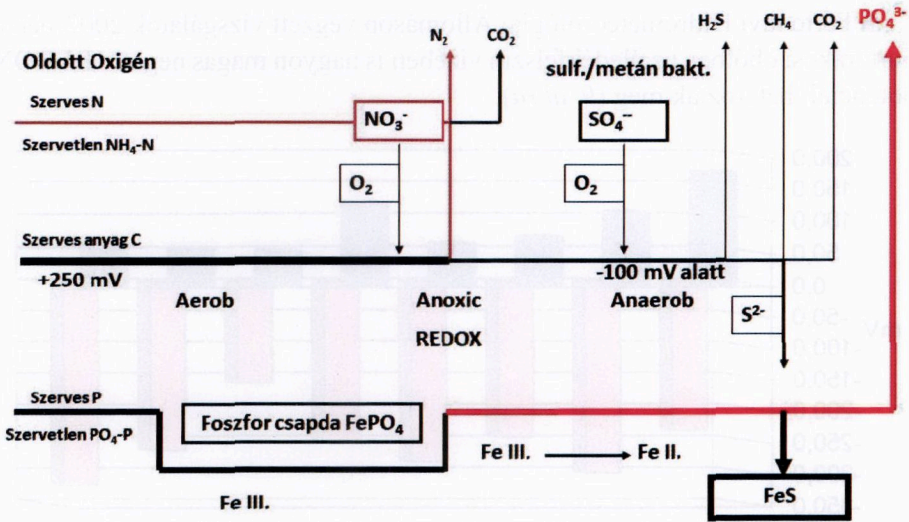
Oldott Oxigén

$N_2$ $CO_2$

sulf./metán bakt.

$H_2S$ $CH_4$ $CO_2$ $PO_4^{3-}$

Szerves N

Szervetlen $NH_4$-N

$NO_3^-$

$SO_4^{--}$

$O_2$

$O_2$

Szerves anyag C

+250 mV

-100 mV alatt

Aerob

Anoxic

REDOX

Anaerob

$S^{2-}$

Szerves P

Szervetlen $PO_4$-P

Foszfor csapda $FePO_4$

Fe III. Fe II.

Fe III.

FeS